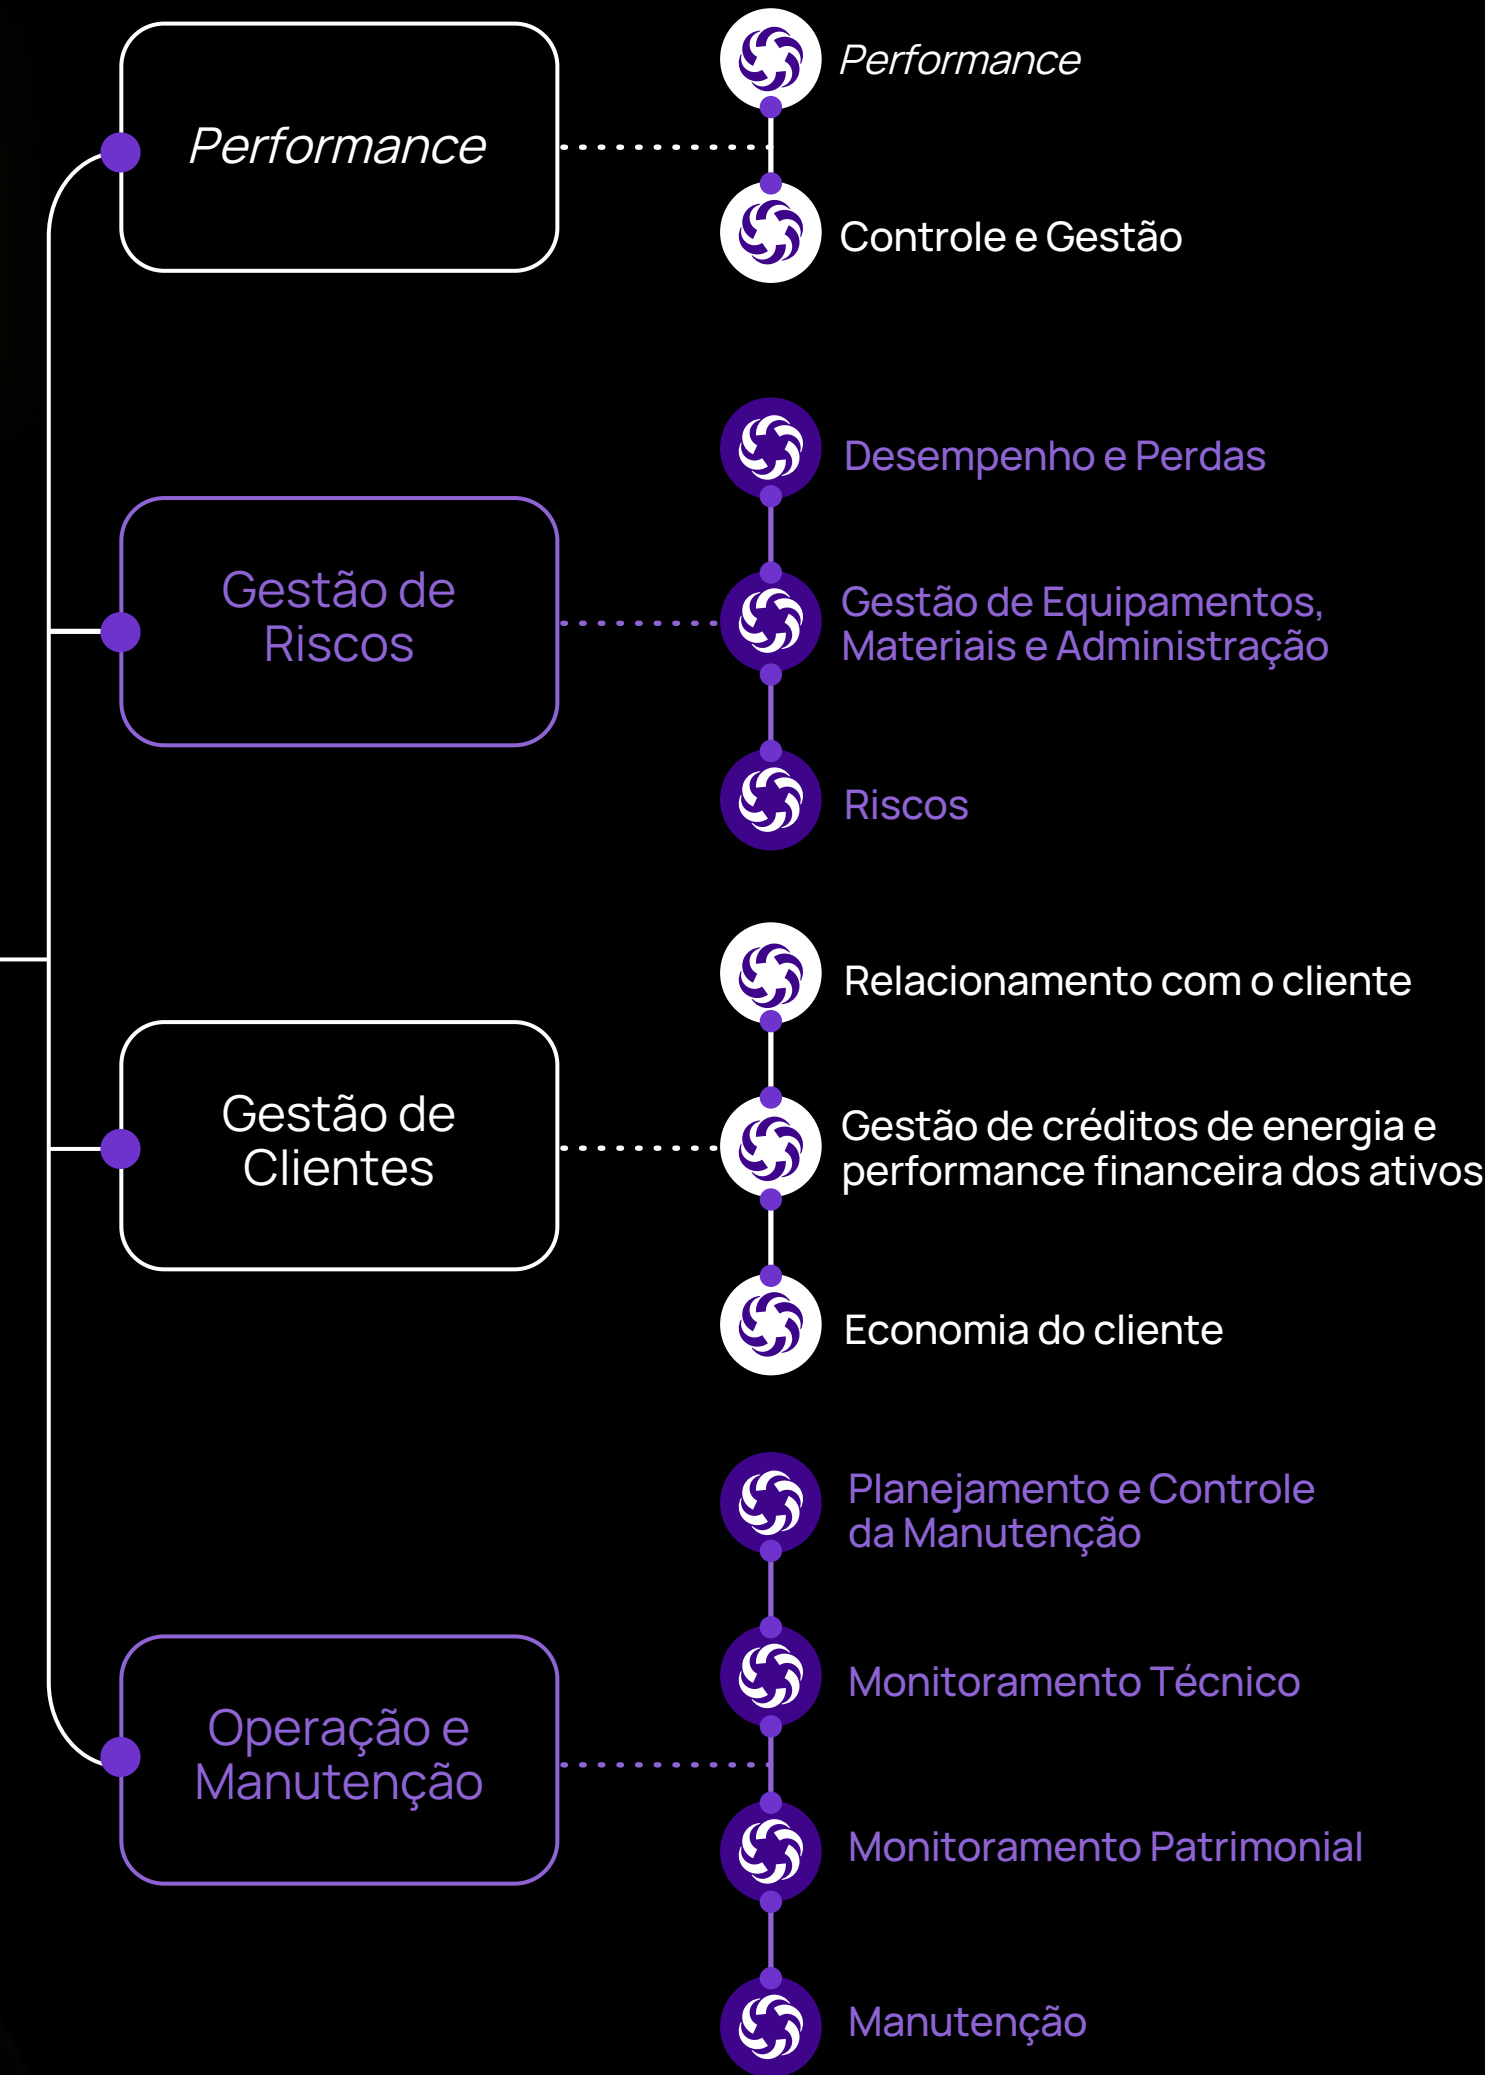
Performance

Performance

Controle e Gestão

Gestão de Riscos

Desempenho e Perdas

Gestão de Equipamentos, Materiais e Administração

Riscos

Gestão de Clientes

Relacionamento com o cliente

Gestão de créditos de energia e performance financeira dos ativos

Economia do cliente

Operação e Manutenção

Planejamento e Controle da Manutenção

Monitoramento Técnico

Monitoramento Patrimonial

Manutenção